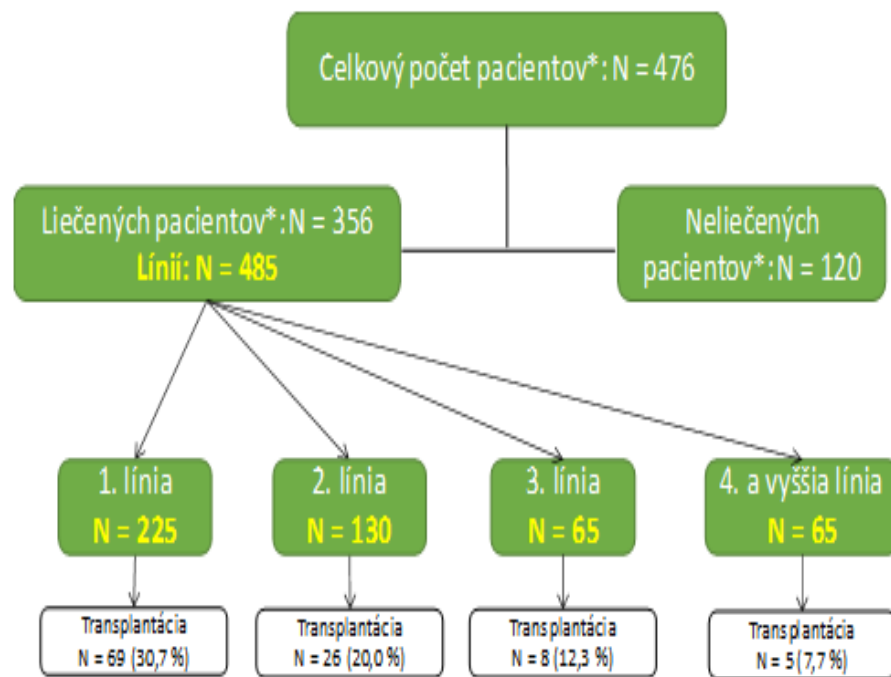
Celkový počet pacientov*: N = 476

Liečených pacientov*: N = 356
Línií: N = 485

Neliečených pacientov*: N = 120

1. línia
N = 225

2. línia
N = 130

3. línia
N = 65

4. a vyššia línia
N = 65

Transplantácia
N = 69 (30,7 %)

Transplantácia
N = 26 (20,0 %)

Transplantácia
N = 8 (12,3 %)

Transplantácia
N = 5 (7,7 %)